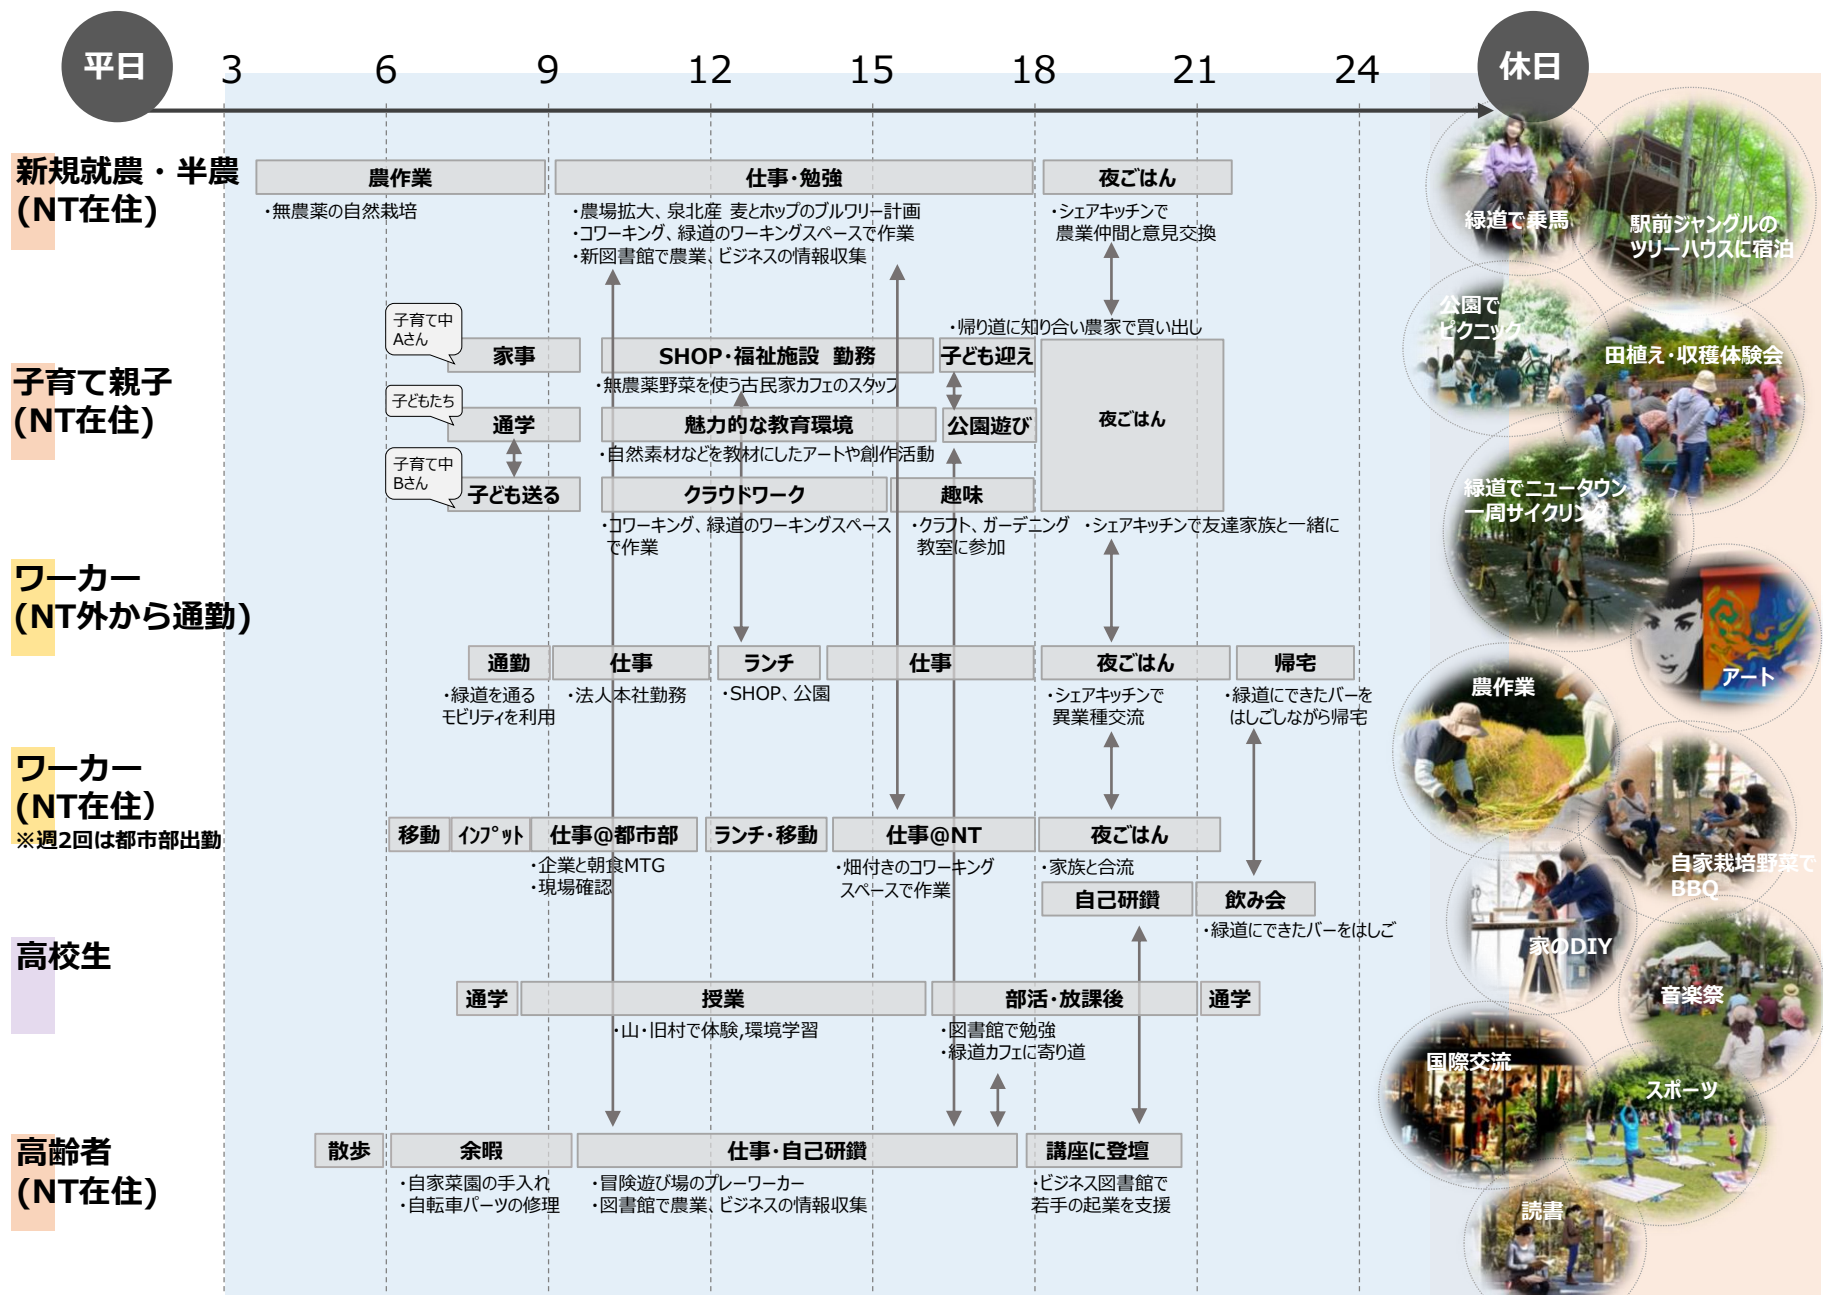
平日 3 6 9 12 15 18 21 24 休日

新規就農・半農(NT在住)

農作業
・無農薬の自然栽培

仕事・勉強
・農場拡大、泉北産 麦とホップのブルワリー計画
・コワーキング、緑道のワーキングスペースで作業
・新図書館で農業、ビジネスの情報収集

夜ごはん
・シェアキッチンで農業仲間と意見交換

・帰り道に知り合い農家で買い出し

子育て親子(NT在住)

子育て中Aさん
家事

SHOP・福祉施設 勤務
・無農薬野菜を使う古民家カフェのスタッフ

子ども迎え

夜ごはん

子どもたち
通学

魅力的な教育環境
・自然素材などを教材にしたアートや創作活動

公園遊び

子育て中Bさん
子ども送る

クラウドワーク
・コワーキング、緑道のワーキングスペースで作業

趣味
・クラフト、ガーデニング教室に参加

・シェアキッチンで友達家族と一緒に

ワーカー(NT外から通勤)

通勤
・緑道を通るモビリティを利用

仕事
・法人本社勤務

ランチ
・SHOP、公園

仕事

夜ごはん
・シェアキッチンで異業種交流

帰宅
・緑道にできたバーをはしごしながら帰宅

ワーカー(NT在住)
※週2回は都市部出勤

移動 インプット 仕事@都市部
・企業と朝食MTG
・現場確認

ランチ・移動

仕事@NT
・畑付きのコワーキングスペースで作業

夜ごはん
・家族と合流

自己研鑽 飲み会
・緑道にできたバーをはしご

高校生

通学 授業
・山・旧村で体験,環境学習

部活・放課後
・図書館で勉強
・緑道カフェに寄り道

通学

高齢者(NT在住)

散歩

余暇
・自家菜園の手入れ
・自転車パーツの修理

仕事・自己研鑽
・冒険遊び場のプレーワーカー
・図書館で農業、ビジネスの情報収集

講座に登壇
・ビジネス図書館で若手の起業を支援

緑道で乗馬
駅前ジャングルのツリーハウスに宿泊
公園でピクニック
田植え・収穫体験会
緑道でニュータウン一周サイクリング
アート
農作業
自家栽培野菜でBBQ
家のDIY
音楽祭
国際交流
スポーツ
読書